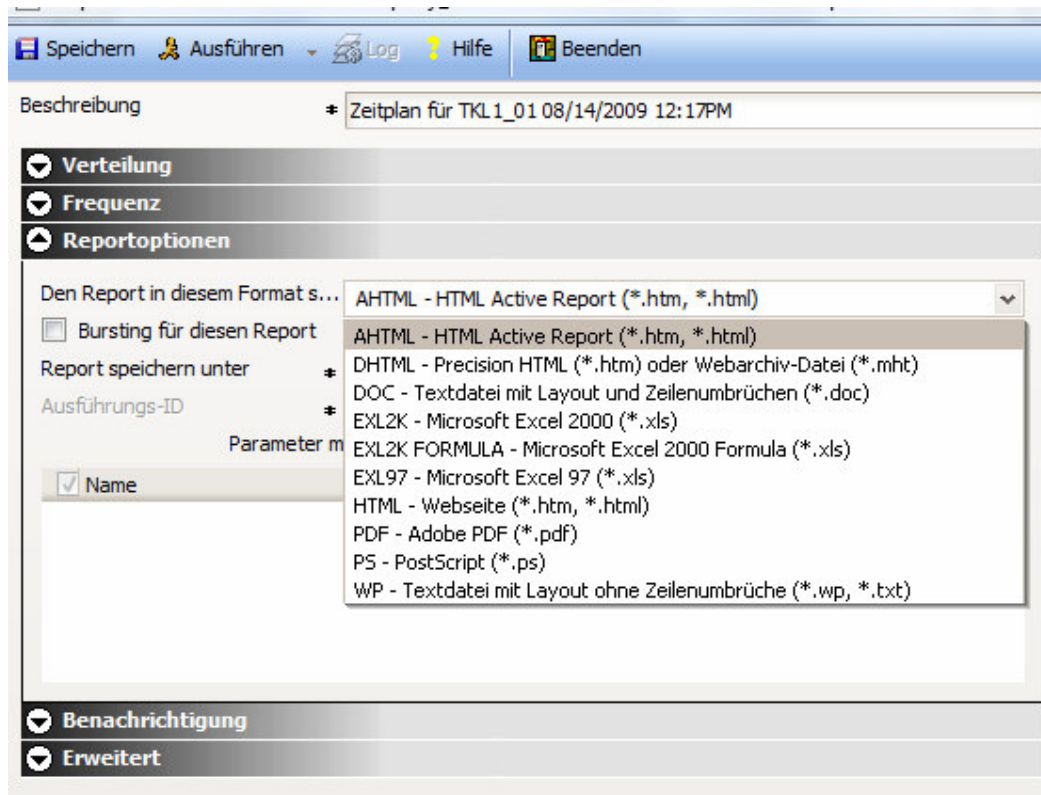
Speichern Ausführen Log Hilfe Beenden

Beschreibung * Zeitplan für TKL1_01 08/14/2009 12:17PM

Verteilung

Frequenz

Reportoptionen

Den Report in diesem Format s... AHTML - HTML Active Report (*.htm, *.html)

Bursting für diesen Report

Report speichern unter *

Ausführungs-ID *

Parameter m

Name

AHTML - HTML Active Report (*.htm, *.html)
DHTML - Precision HTML (*.htm) oder Webarchiv-Datei (*.mht)
DOC - Textdatei mit Layout und Zeilenumbrüchen (*.doc)
EXL2K - Microsoft Excel 2000 (*.xls)
EXL2K FORMULA - Microsoft Excel 2000 Formula (*.xls)
EXL97 - Microsoft Excel 97 (*.xls)
HTML - Webseite (*.htm, *.html)
PDF - Adobe PDF (*.pdf)
PS - PostScript (*.ps)
WP - Textdatei mit Layout ohne Zeilenumbrüche (*.wp, *.txt)

Benachrichtigung

Erweitert